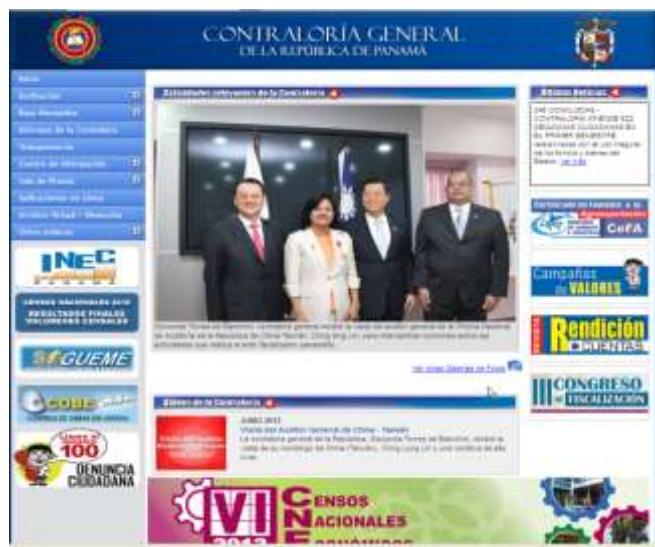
CONTRALORÍA GENERAL
DE LA REPÚBLICA DE PANAMÁ

Inicio
Institución
Base Normativa
Servicios de la Contraloría
Transparencia
Centro de Información
Sala de Prensa
Aplicaciones en Línea
Archivo Virtual
Otros Enlaces

INEC

CENSOS NACIONALES 2010
RESULTADOS FINALES
VOLÚMENES CENSALES

SIGUEME

COBE

100
DENUNCIA CIUDADANA

Actividades relevantes de la Contraloría

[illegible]

Ver otras Galerías de Fotos

Eventos de la Contraloría

JUNIO 2013
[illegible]

Últimas Noticias

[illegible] Ver más

CeFA

Campañas de VALORES

Rendición de CUENTAS

III CONGRESO DE FISCALIZACIÓN

VI CENSOS NACIONALES ECONÓMICOS
2013